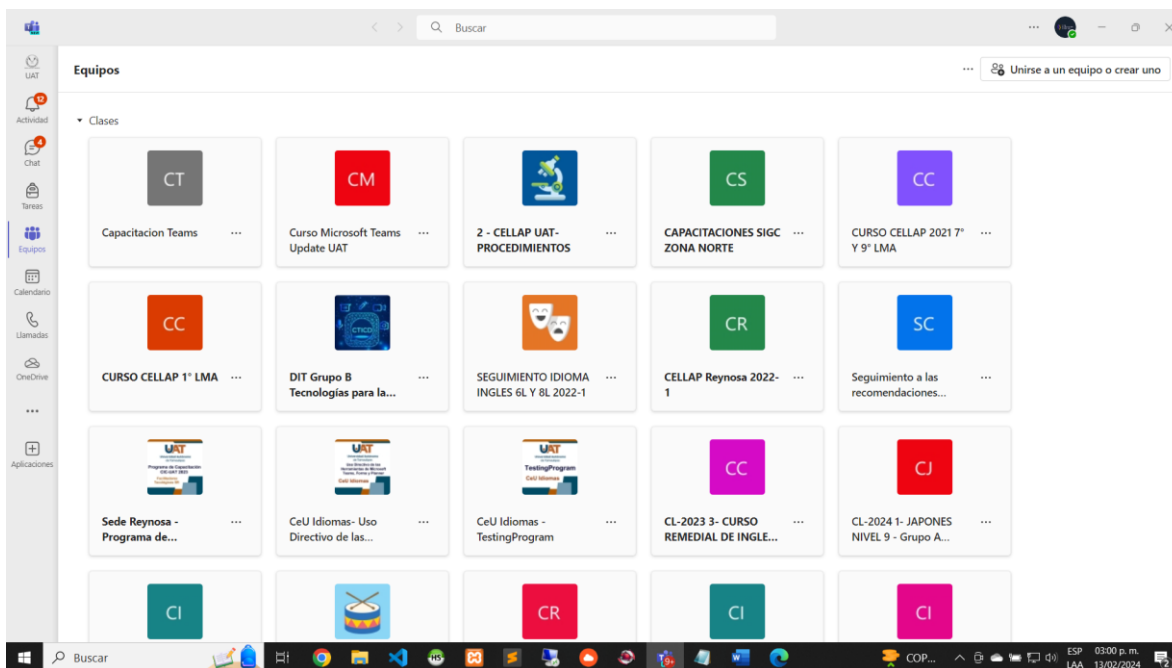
Buscar

UAT

12
Actividad

4
Chat

Tareas

Equipos

Calendario

Llamadas

OneDrive

...

Aplicaciones

Equipos

Unirse a un equipo o crear uno

Clases

CT
Capacitacion Teams ...

CM
Curso Microsoft Teams Update UAT ...

2 - CELLAP UAT-PROCEDIMIENTOS ...

CS
CAPACITACIONES SIGC ZONA NORTE ...

CC
CURSO CELLAP 2021 7° Y 9° LMA ...

CC
CURSO CELLAP 1° LMA ...

CTICO
DIT Grupo B Tecnologías para la... ...

SEGUIMIENTO IDIOMA INGLES 6L Y 8L 2022-1 ...

CR
CELLAP Reynosa 2022-1 ...

SC
Seguimiento a las recomendaciones... ...

UAT
Programa de Capacitación
Sede Reynosa - Programa de... ...

UAT
CeU Idiomas
CeU Idiomas- Uso Directivo de las... ...

UAT
TestingProgram
CeU Idiomas
CeU Idiomas - TestingProgram ...

CC
CL-2023 3- CURSO REMEDIAL DE INGLE... ...

CJ
CL-2024 1- JAPONES NIVEL 9 - Grupo A... ...

CI

CR

CI

CI

Buscar

COP...

ESP LAA

03:00 p. m. 13/02/2024